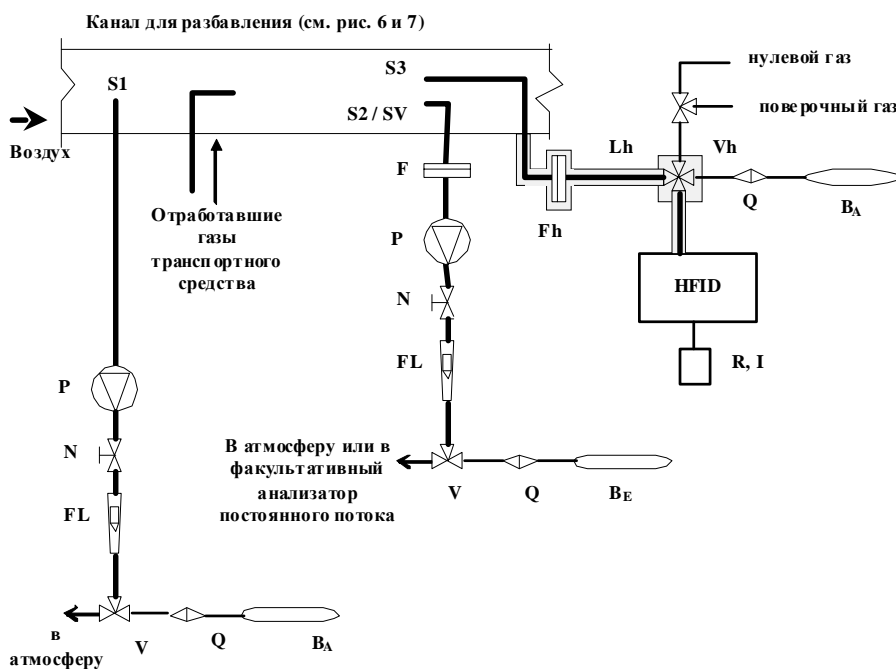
Канал для разбавления (см. рис. 6 и 7)

S1

Воздух

Отработавшие газы транспортного средства

S3

S2 / SV

нулевой газ

поверочный газ

Lh

Vh

F

Fh

Q

$B_A$

P

HFID

N

FL

R, I

P

N

FL

В атмосферу или в факультативный анализатор постоянного потока

V

Q

$B_E$

в атмосферу

V

Q

$B_A$